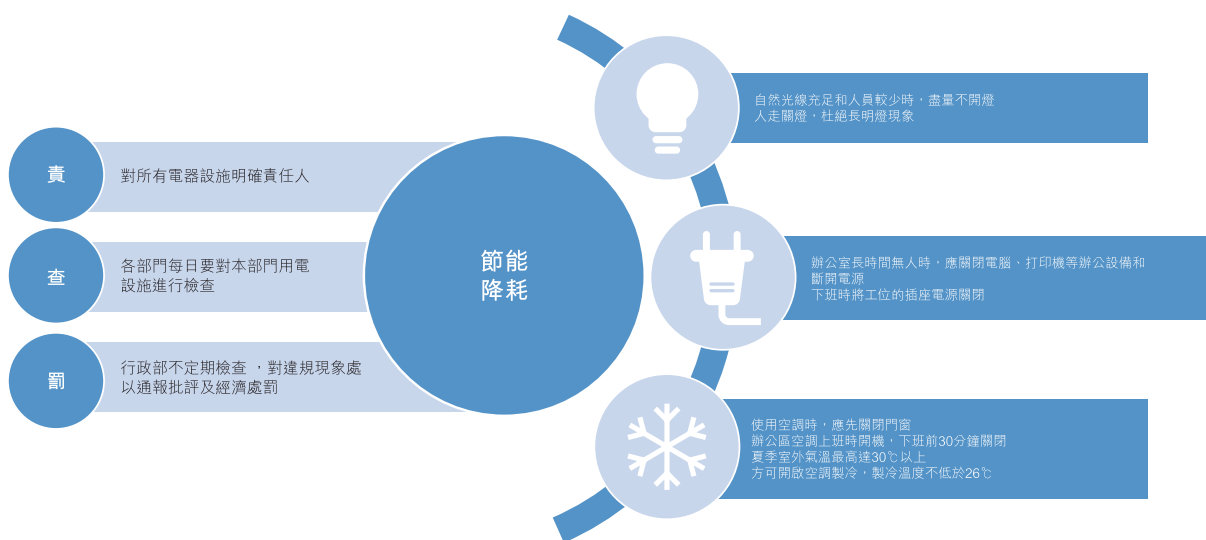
責

對所有電器設施明確責任人

查

各部門每日要對本部門用電設施進行檢查

罰

行政部不定期檢查 ，對違規現象處以通報批評及經濟處罰

節能
降耗

自然光線充足和人員較少時，盡量不開燈
人走關燈，杜絕長明燈現象

辦公室長時間無人時，應關閉電腦、打印機等辦公設備和斷開電源
下班時將工位的插座電源關閉

使用空調時，應先關閉門窗
辦公區空調上班時開機，下班前30分鐘關閉
夏季室外氣溫最高達30℃以上
方可開啟空調製冷，製冷溫度不低於26℃